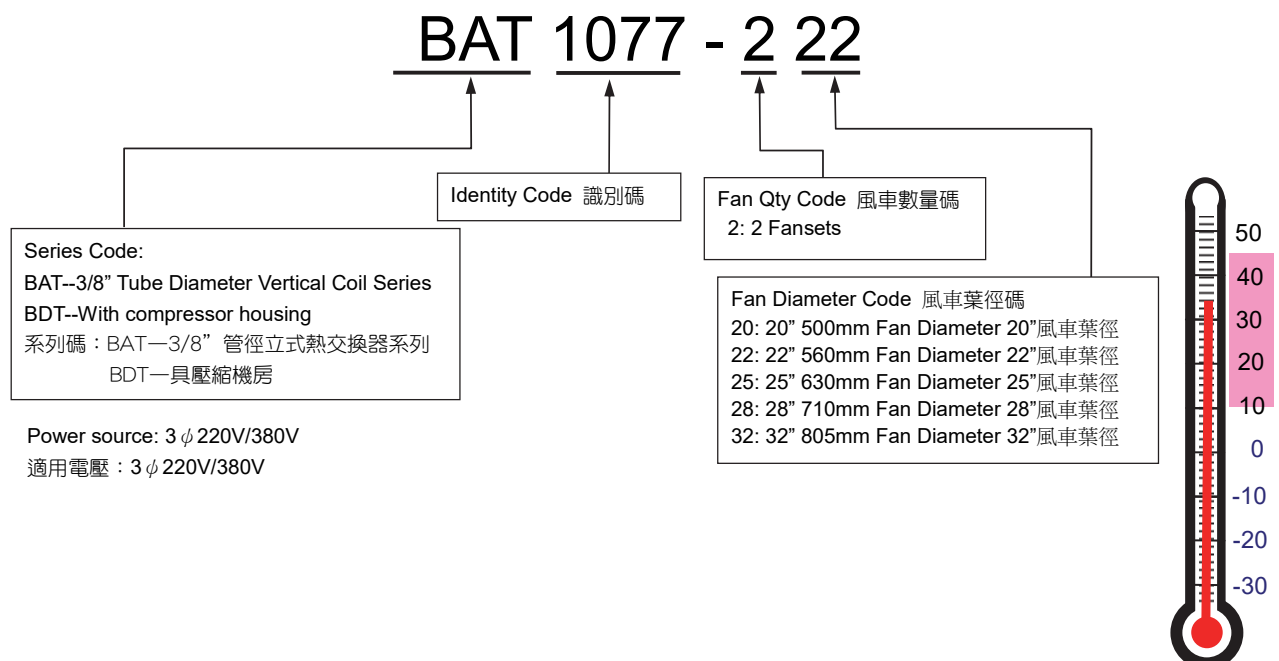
BAT 1077 - 2 22

Identity Code 識別碼

Fan Qty Code 風車數量碼
2: 2 Fansets

Series Code:
BAT--3/8” Tube Diameter Vertical Coil Series
BDT--With compressor housing
系列碼：BAT一3/8” 管徑立式熱交換器系列
BDT一具壓縮機房

Fan Diameter Code 風車葉徑碼
20: 20” 500mm Fan Diameter 20”風車葉徑
22: 22” 560mm Fan Diameter 22”風車葉徑
25: 25” 630mm Fan Diameter 25”風車葉徑
28: 28” 710mm Fan Diameter 28”風車葉徑
32: 32” 805mm Fan Diameter 32”風車葉徑

Power source: 3$\phi$220V/380V
適用電壓：3$\phi$220V/380V

50
40
30
20
10
0
-10
-20
-30